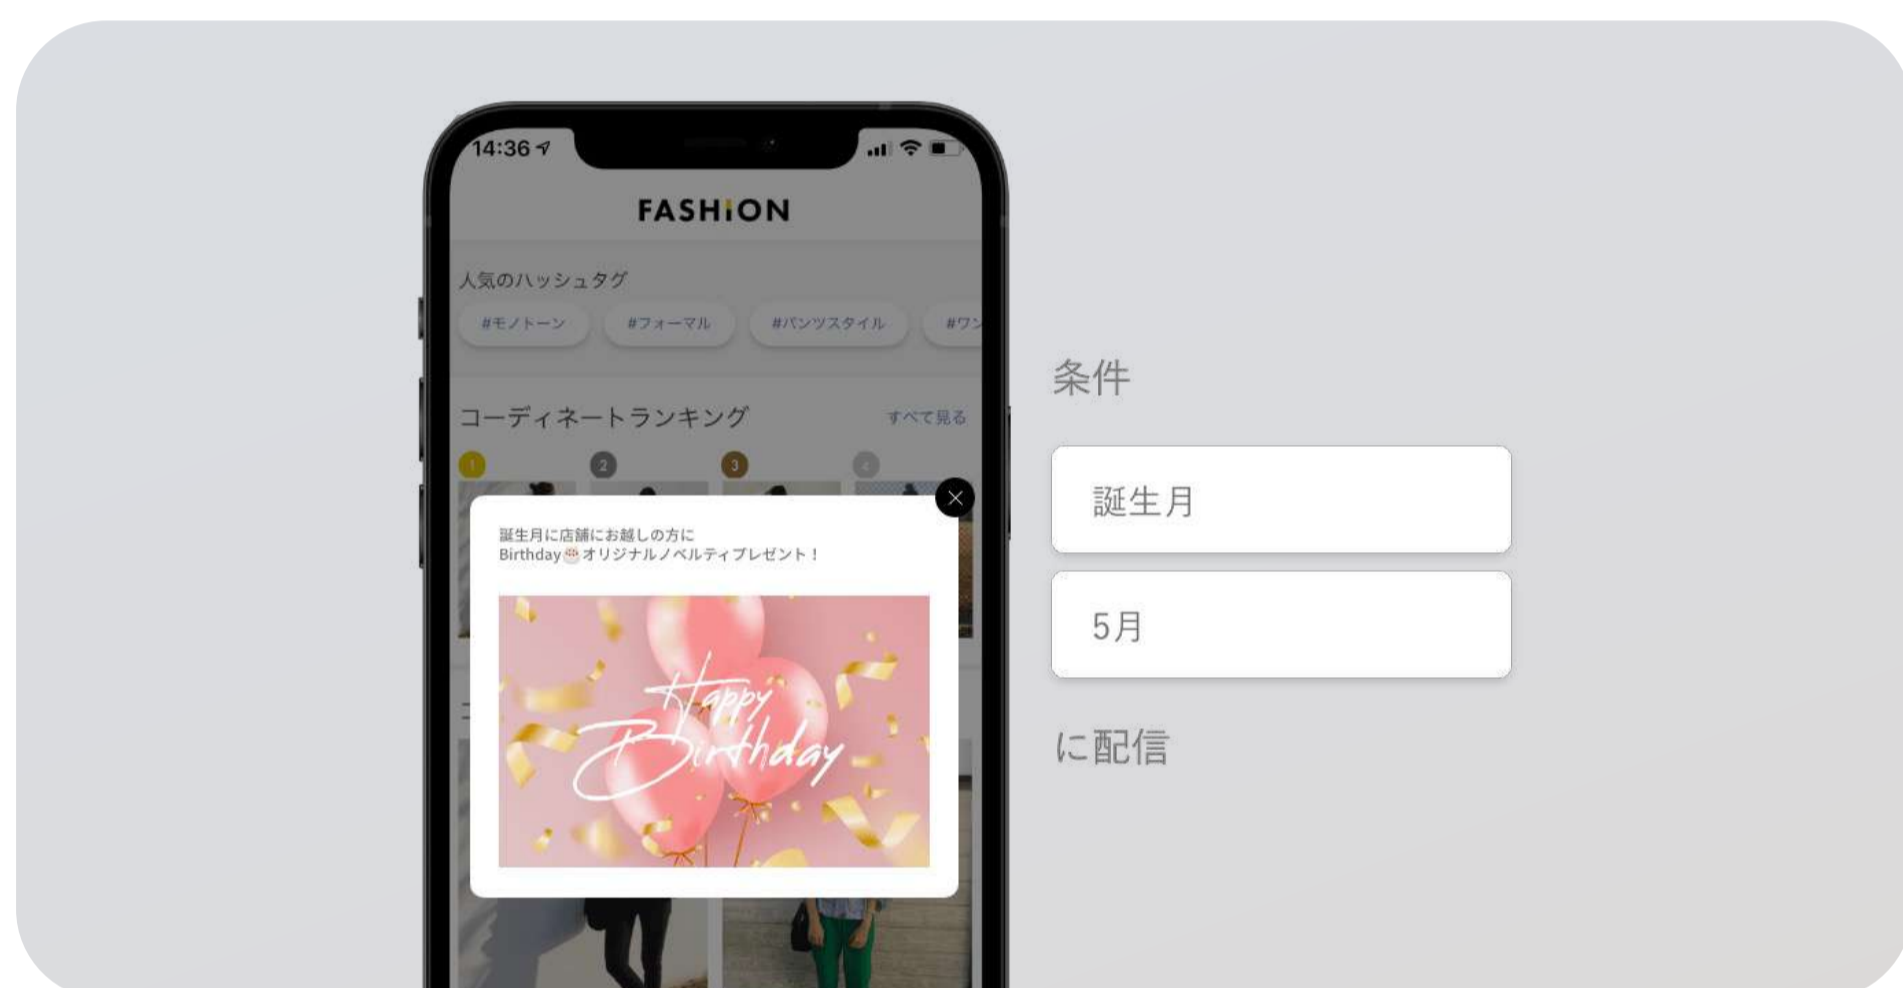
14:36

FASHiON

人気のハッシュタグ

#モノトーン #フォーマル #パンツスタイル #ワン

コーディネートランキング すべて見る

1 2 3 4

誕生月に店舗にお越しの方に
Birthday🎂オリジナルノベルティプレゼント！

Happy Birthday

条件

誕生月

5月

に配信